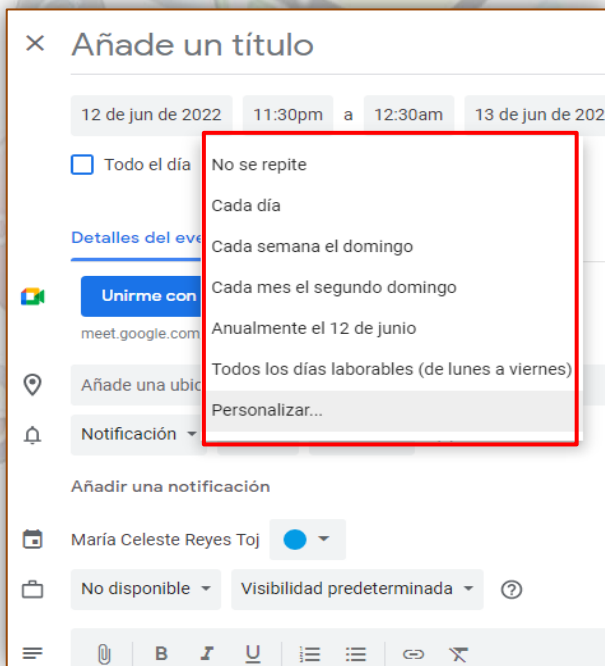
×
Añade un título

12 de jun de 2022 11:30pm a 12:30am 13 de jun de 202

Todo el día

No se repite
Cada día
Cada semana el domingo
Cada mes el segundo domingo
Anualmente el 12 de junio
Todos los días laborables (de lunes a viernes)
Personalizar...

Detalles del eve

Unirme con

meet.google.com

Añade una ubic

Notificación

Añadir una notificación

María Celeste Reyes Toj

No disponible

Visibilidad predeterminada

?

B I U